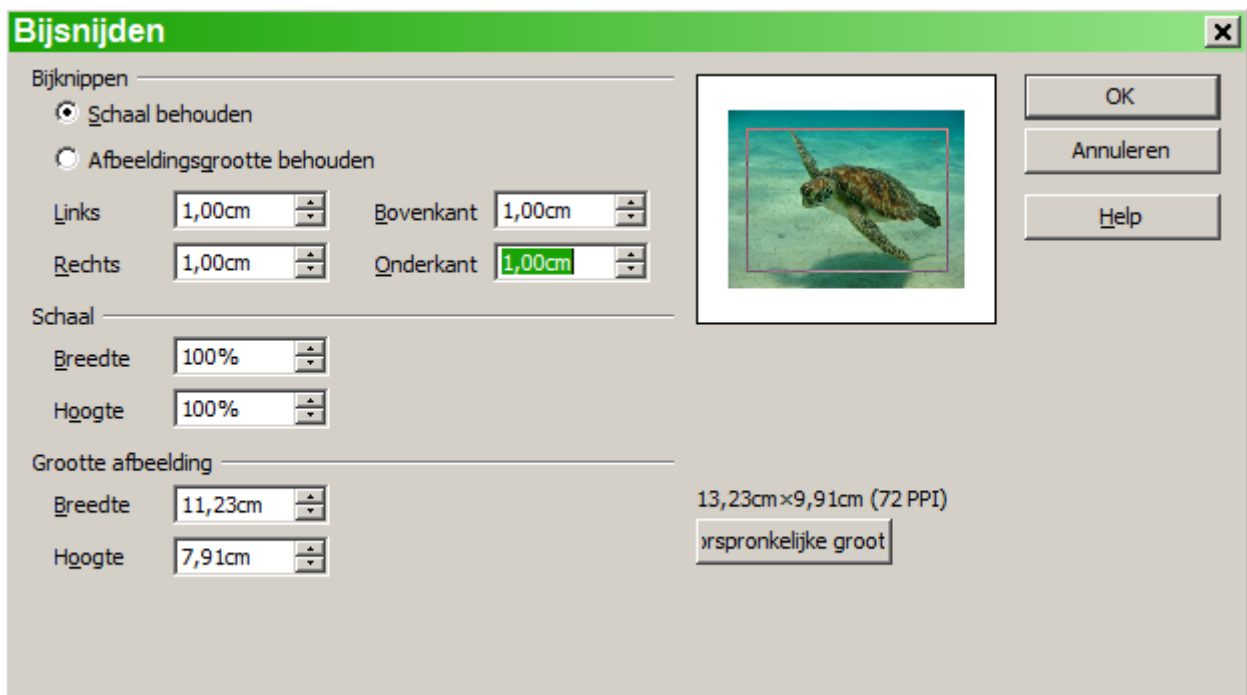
Bijsnijden

Bijknippen

Schaal behouden

Afbeeldingsgrootte behouden

Links 1,00cm

Bovenkant 1,00cm

Rechts 1,00cm

Onderkant 1,00cm

Schaal

Breedte 100%

Hoogte 100%

Grootte afbeelding

Breedte 11,23cm

Hoogte 7,91cm

OK

Annuleren

Help

13,23cm×9,91cm (72 PPI)

ɔrspronkelijke groot